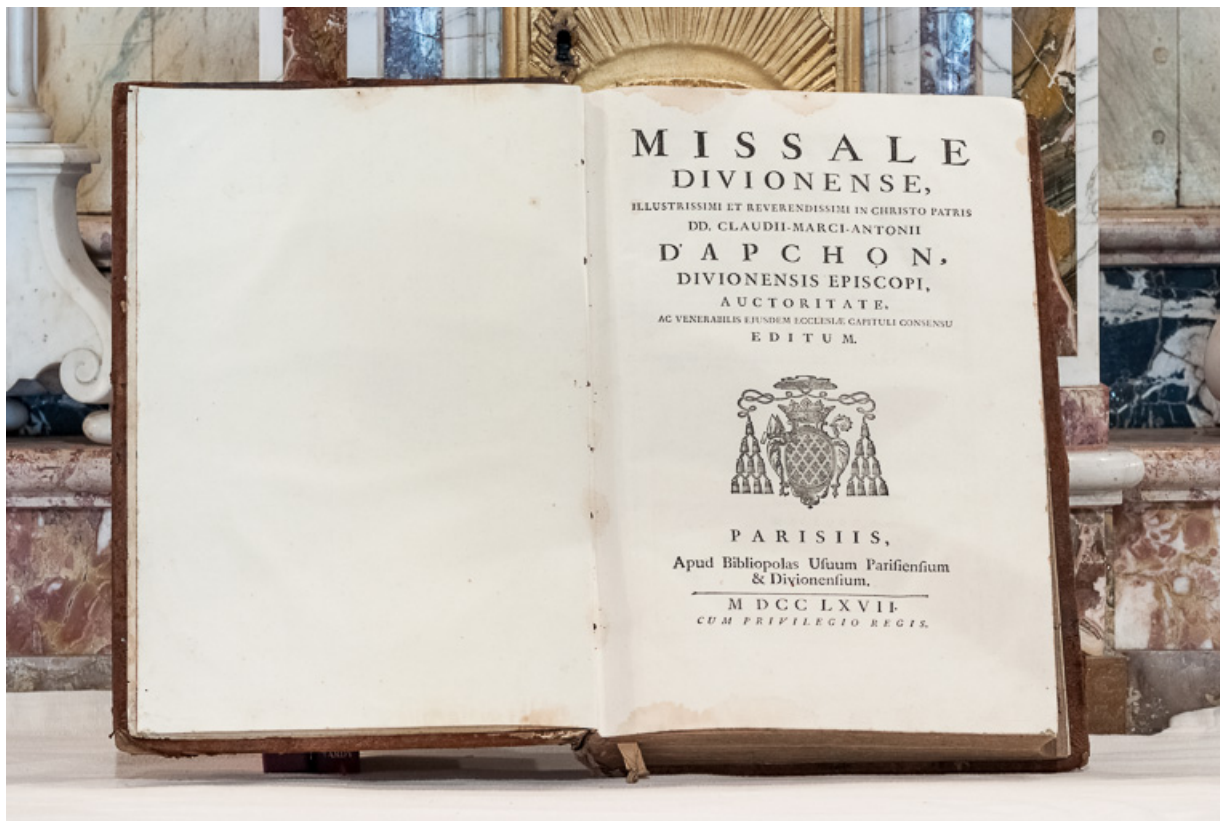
MISSALE
DIVIONENSE,
ILLUSTRISSIMI ET REVERENDISSIMI IN CHRISTO PATRIS
DD. CLAUDII-MARCI-ANTONII
D'APCHON,
DIVIONENSIS EPISCOPI,
AUCTORITATE,
AC VENERABILIS EJUSDEM ECCLESIÆ CAPITULI CONSENSU
EDITUM.

PARISIIS,
Apud Bibliopolas Uſuum Pariſienſium & Divionenſium.

M DCC LXVII.
CUM PRIVILEGIO REGIS.